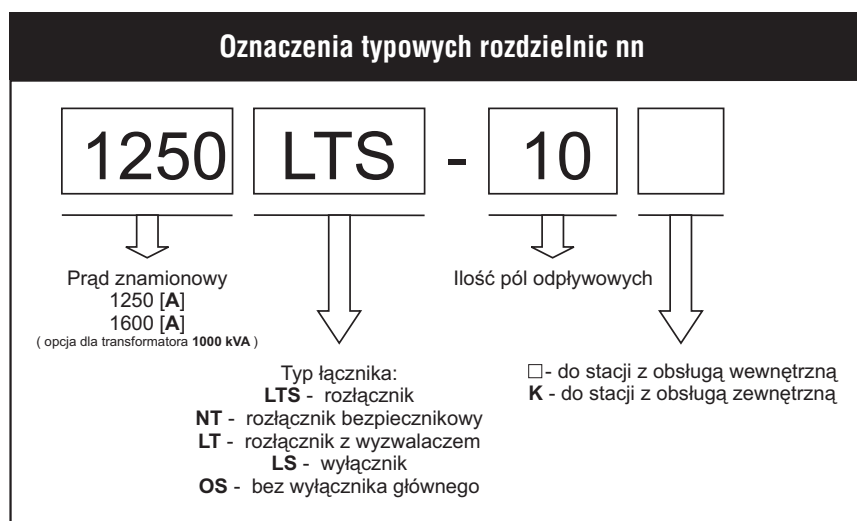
Oznaczenia typowych rozdzielnic nn

1250 LTS - 10 □

Prąd znamionowy
1250 [A]
1600 [A]
( opcja dla transformatora 1000 kVA )

Ilość pól odpływowych

Typ łącznika:
LTS - rozłącznik
NT - rozłącznik bezpiecznikowy
LT - rozłącznik z wyzwalaczem
LS - wyłącznik
OS - bez wyłącznika głównego

□- do stacji z obsługą wewnętrzną
K - do stacji z obsługą zewnętrzną